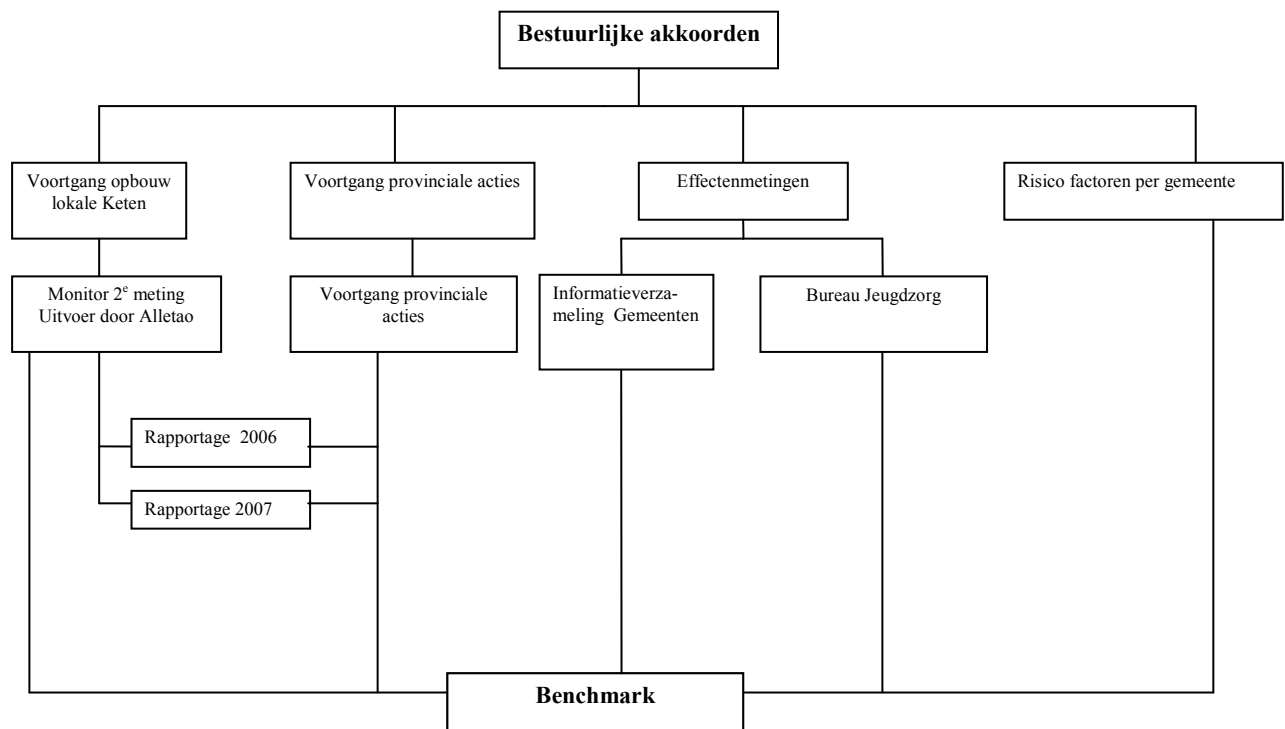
Bestuurlijke akkoorden

Voortgang opbouw lokale Keten

Voortgang provinciale acties

Effectenmetingen

Risico factoren per gemeente

Monitor $2^e$ meting Uitvoer door Alletao

Voortgang provinciale acties

Informatieverzameling Gemeenten

Bureau Jeugdzorg

Rapportage 2006

Rapportage 2007

Benchmark